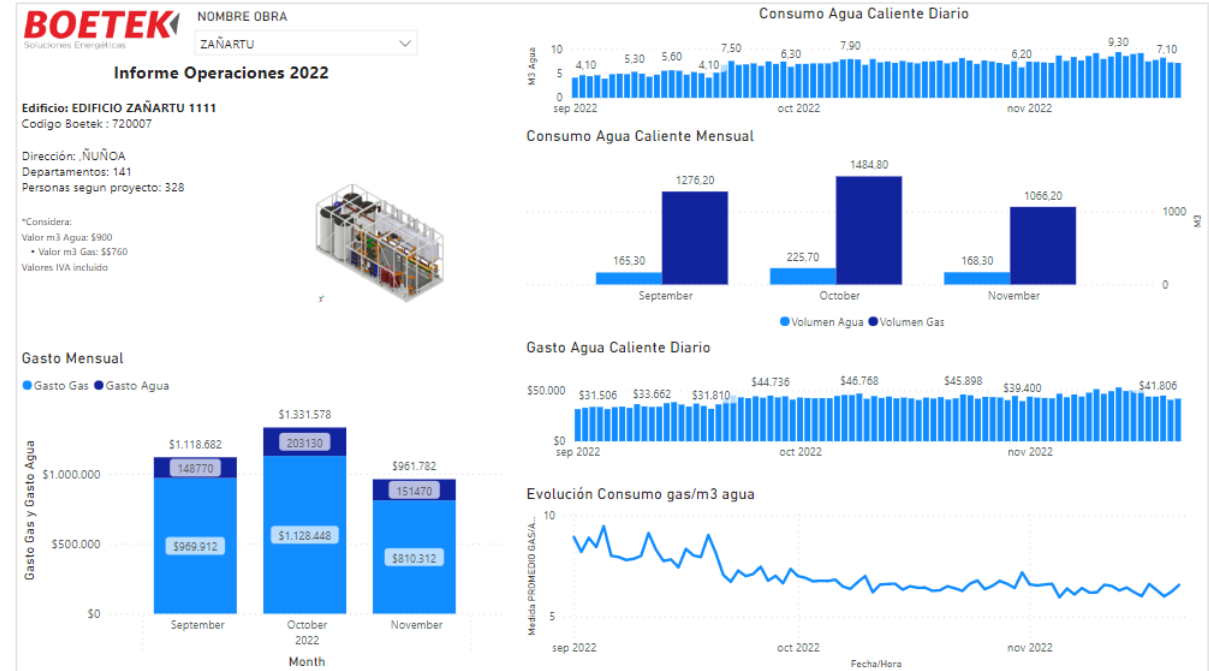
BOETEK
Soluciones Energéticas

NOMBRE OBRA
ZAÑARTU

Informe Operaciones 2022

Edificio: EDIFICIO ZAÑARTU 1111
Codigo Boetek : 720007

Dirección: ,ÑUÑOA
Departamentos: 141
Personas segun proyecto: 328

*Considera:
Valor m3 Agua: $900
• Valor m3 Gas: $$760
Valores IVA incluido

Gasto Mensual

Gasto Gas Gasto Agua

| Month | Gasto Gas | Gasto Agua | Total |
|---|---|---|---|
| September | $969.912 | 148770 | $1.118.682 |
| October | $1.128.448 | 203130 | $1.331.578 |
| November | $810.312 | 151470 | $961.782 |

Gasto Gas y Gasto Agua
$1.000.000
$500.000
$0
2022
Month

Consumo Agua Caliente Diario
M3 Agua
10
5
0
4,10 5,30 5,60 4,10 7,50 6,30 7,90 6,20 9,30 7,10
sep 2022 oct 2022 nov 2022

Consumo Agua Caliente Mensual

| | Volumen Agua | Volumen Gas |
|---|---|---|
| September | 165,30 | 1276,20 |
| October | 225,70 | 1484,80 |
| November | 168,30 | 1066,20 |

1000
0
M3
Volumen Agua Volumen Gas

Gasto Agua Caliente Diario
$50.000
$0
$31.506 $33.662 $31.810 $44.736 $46.768 $45.898 $39.400 $41.806
sep 2022 oct 2022 nov 2022

Evolución Consumo gas/m3 agua
Medida PROMEDIO GAS/A...
10
5
sep 2022 oct 2022 nov 2022
Fecha/Hora